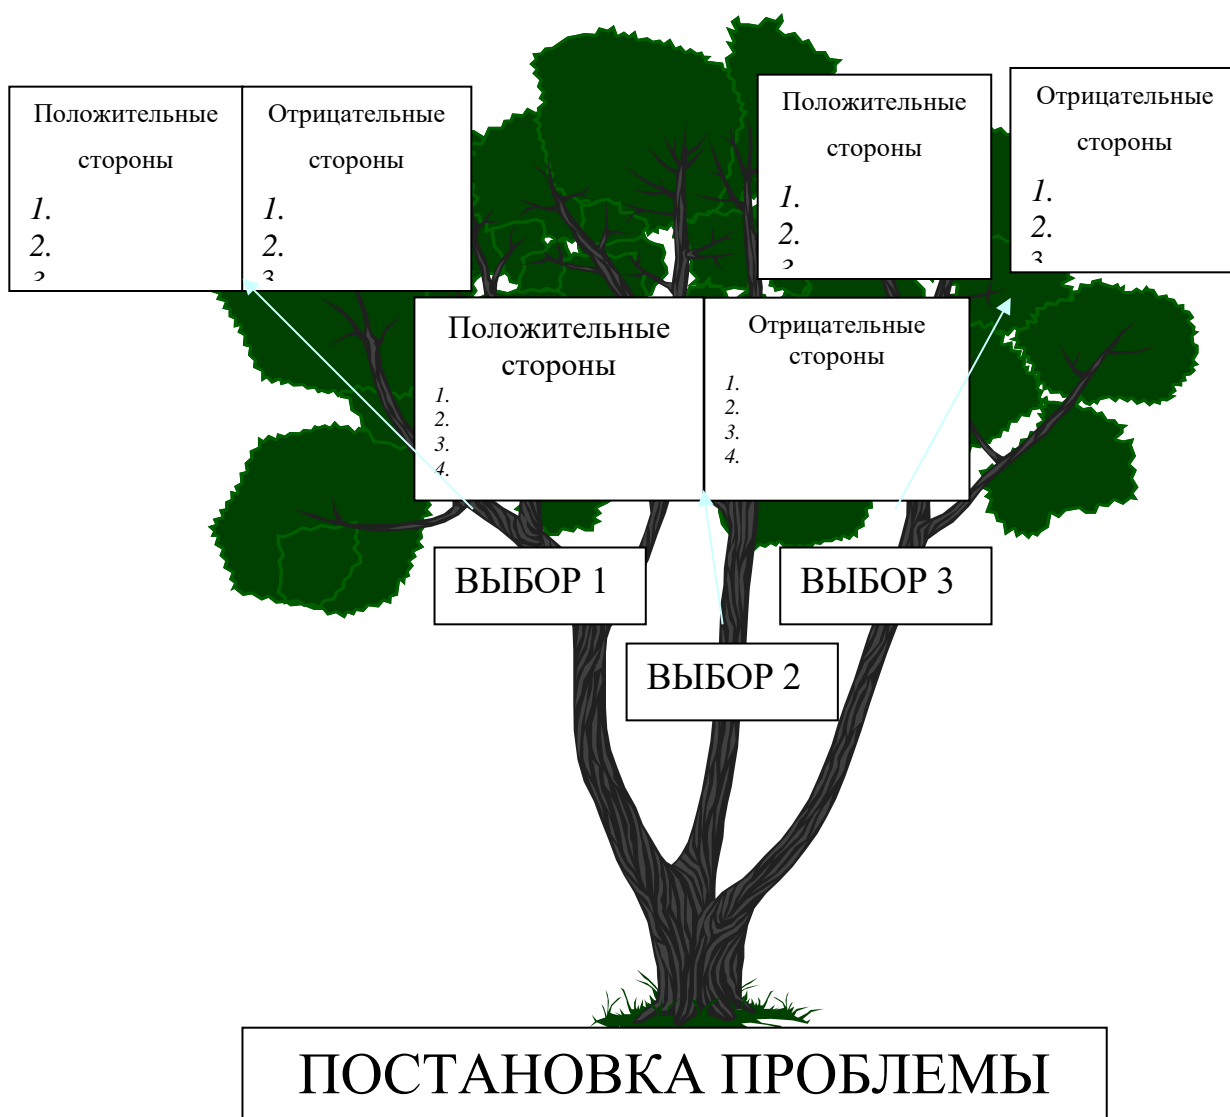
Положительные стороны
1.
2.
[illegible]

Отрицательные стороны
1.
2.
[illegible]

Положительные стороны
1.
2.
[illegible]

Отрицательные стороны
1.
2.
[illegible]

Положительные стороны
1.
2.
3.
4.

Отрицательные стороны
1.
2.
3.
4.

ВЫБОР 1

ВЫБОР 3

ВЫБОР 2

ПОСТАНОВКА ПРОБЛЕМЫ